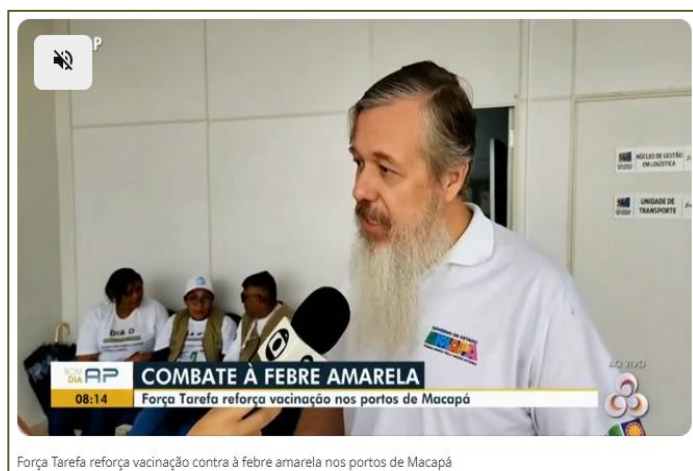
P

NÚCLEO DE GESTÃO EM LOGÍSTICA

UNIDADE DE TRANSPORTE

DIA D

BOM DIA AP

08:14

COMBATE À FEBRE AMARELA

Força Tarefa reforça vacinação nos portos de Macapá

AO VIVO

Força Tarefa reforça vacinação contra à febre amarela nos portos de Macapá